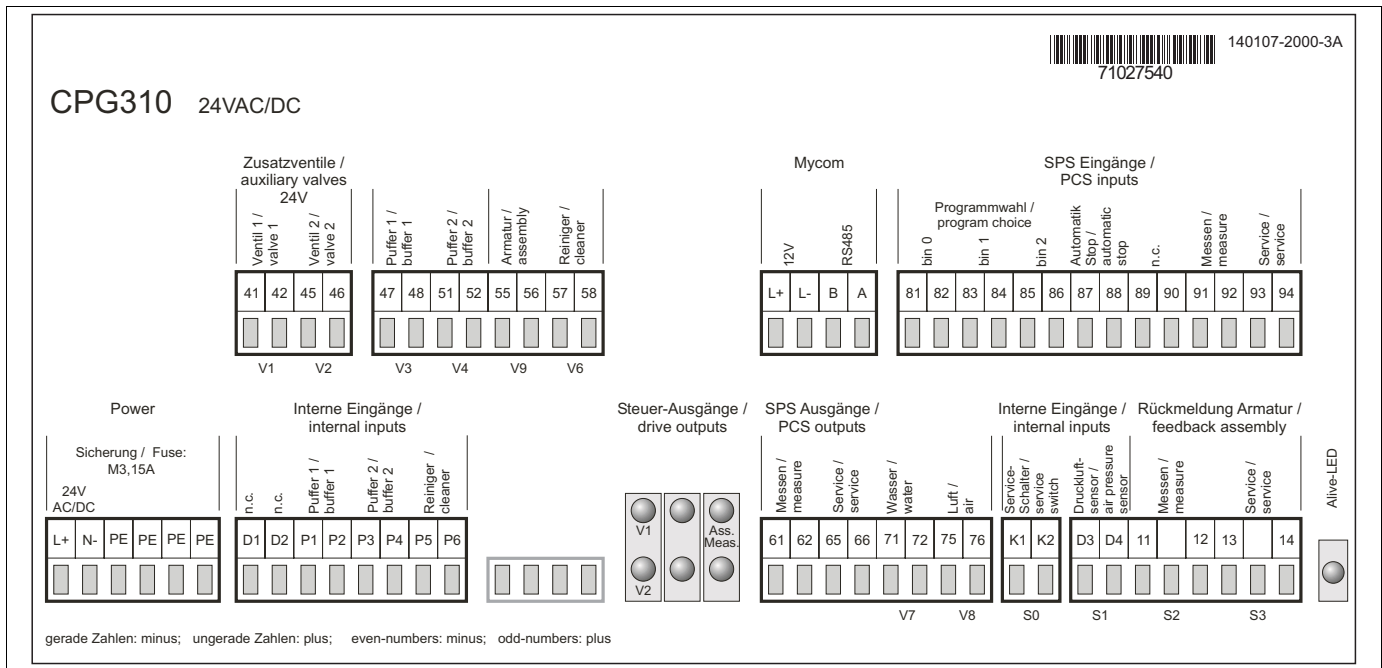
71027540 140107-2000-3A

CPG310 24VAC/DC

Zusatzventile / auxiliary valves 24V

Ventil 1 / valve 1
Ventil 2 / valve 2

| 41 | 42 | 45 | 46 |
|---|---|---|---|

V1 V2

Puffer 1 / buffer 1
Puffer 2 / buffer 2
Armatur / assembly
Reiniger / cleaner

| 47 | 48 | 51 | 52 | 55 | 56 | 57 | 58 |
|---|---|---|---|---|---|---|---|

V3 V4 V9 V6

Mycom

12V
RS485

| L+ | L- | B | A |
|---|---|---|---|

SPS Eingänge / PCS inputs

Programmwahl / program choice
bin 0
bin 1
bin 2
Automatik Stop / automatic stop
n.c.
Messen / measure
Service / service

| 81 | 82 | 83 | 84 | 85 | 86 | 87 | 88 | 89 | 90 | 91 | 92 | 93 | 94 |
|---|---|---|---|---|---|---|---|---|---|---|---|---|---|

Power

Sicherung / Fuse: M3,15A
24V AC/DC

| L+ | N- | PE | PE | PE | PE |
|---|---|---|---|---|---|

Interne Eingänge / internal inputs

n.c.
n.c.
Puffer 1 / buffer 1
Puffer 2 / buffer 2
Reiniger / cleaner

| D1 | D2 | P1 | P2 | P3 | P4 | P5 | P6 |
|---|---|---|---|---|---|---|---|

Steuer-Ausgänge / drive outputs

V1
V2
Ass. Meas.

SPS Ausgänge / PCS outputs

Messen / measure
Service / service
Wasser / water
Luft / air

| 61 | 62 | 65 | 66 | 71 | 72 | 75 | 76 |
|---|---|---|---|---|---|---|---|

V7 V8

Interne Eingänge / internal inputs

Service-Schalter / service switch

| K1 | K2 |
|---|---|

S0

Rückmeldung Armatur / feedback assembly

Druckluft-sensor / air pressure sensor
Messen / measure
Service / service

| D3 | D4 | 11 | | 12 | 13 | | 14 |
|---|---|---|---|---|---|---|---|

S1 S2 S3

Alive-LED

gerade Zahlen: minus; ungerade Zahlen: plus; even-numbers: minus; odd-numbers: plus